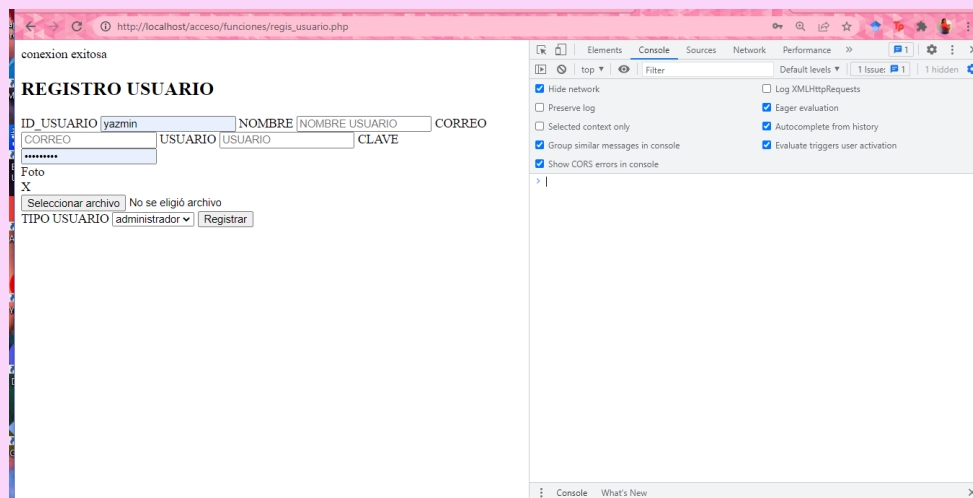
http://localhost/acceso/funciones/regis_usuario.php

conexion exitosa

REGISTRO USUARIO

ID_USUARIO yazmin NOMBRE NOMBRE USUARIO CORREO CORREO USUARIO USUARIO CLAVE ••••••••• Foto X

Seleccionar archivo No se eligió archivo

TIPO USUARIO administrador Registrar

Elements Console Sources Network Performance » 1

top Filter Default levels 1 Issue: 1 1 hidden

Hide network
Preserve log
Selected context only
Group similar messages in console
Show CORS errors in console
Log XMLHttpRequests
Eager evaluation
Autocomplete from history
Evaluate triggers user activation

Console What's New